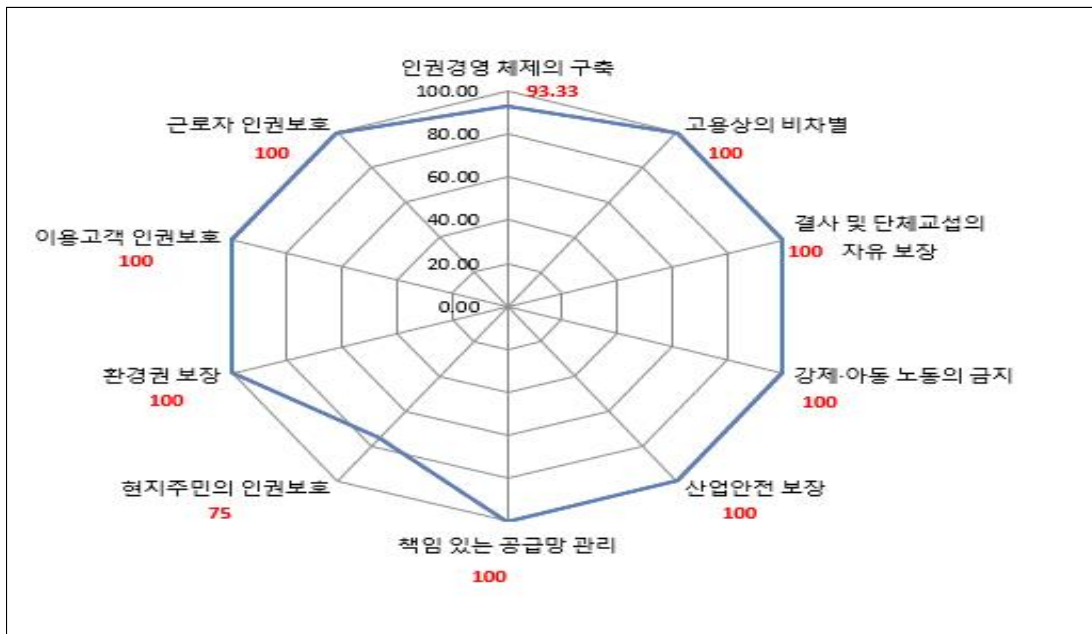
인권경영 체제의 구축
93.33
100.00
80.00
60.00
40.00
20.00
0.00
고용상의 비차별
100
결사 및 단체교섭의 자유 보장
100
강제·아동 노동의 금지
100
산업안전 보장
100
책임 있는 공급망 관리
100
현지주민의 인권보호
75
환경권 보장
100
이용고객 인권보호
100
근로자 인권보호
100